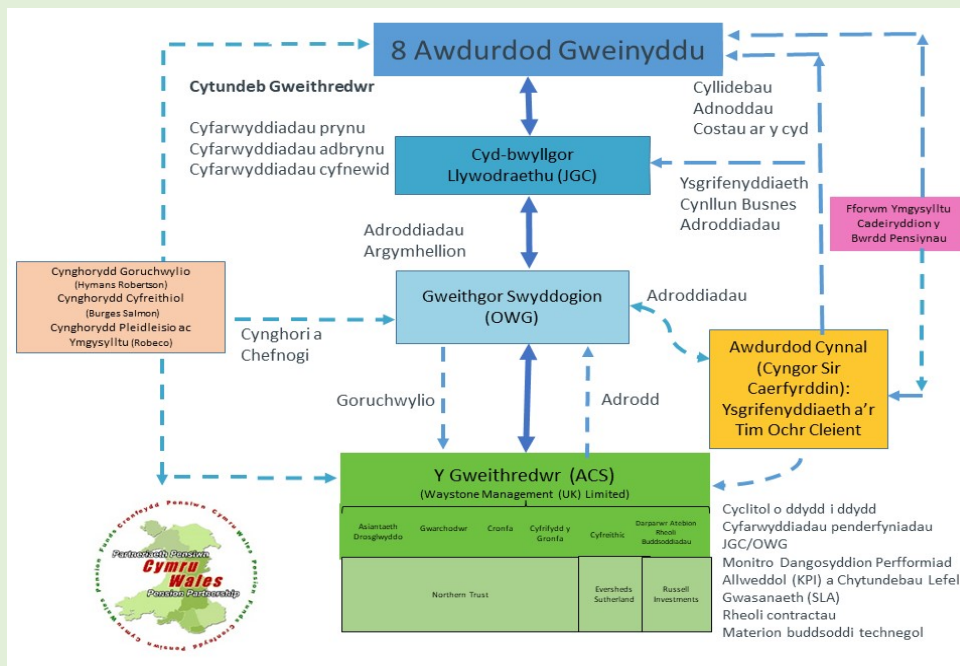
8 Awdurdod Gweinyddu

Cytundeb Gweithredwr

Cyfarwyddiadau prynu
Cyfarwyddiadau adbrynu
Cyfarwyddiadau cyfnewid

Cyllidebau
Adnoddau
Costau ar y cyd

Cyd-bwyllgor
Llywodraethu (JGC)

Ysgrifenyddiaeth
Cynllun Busnes
Adroddiadau

Fforwm Ymgysylltu Cadeiryddion y Bwrdd Pensiynau

Adroddiadau
Argymhellion

Cynghorydd Goruchwylio
(Hymans Robertson)
Cynghorydd Cyfreithiol
(Burges Salmon)
Cynghorydd Pleidleisio ac Ymgysylltu (Robeco)

Gweithgor Swyddogion
(OWG)

Adroddiadau

Cynghori a
Chefnogi

Awdurdod Cynnal
(Cyngor Sir
Caerfyrddin):
Ysgrifenyddiaeth a'r
Tim Ochr Cleient

Goruchwylio

Adrodd

Y Gweithredwr (ACS)
(Waystone Management (UK) Limited)

| Asiantaeth Drosglwyddo | Gwarchodwr | Cronfa | Cyfrifydd y Gronfa | Cyfreithiol | Darparwr Atebion Rheoli Buddsoddiadau |
|---|---|---|---|---|---|
| Northern Trust | | | | Eversheds Sutherland | Russell Investments |

Cyclitol o ddydd i ddydd
Cyfarwyddiadau penderfyniadau
JGC/OWG
Monitro Dangosyddion Perfformiad Allweddol (KPI) a Chytundebau Lefel Gwasanaeth (SLA)
Rheoli contractau
Materion buddsoddi technegol

Partneriaeth Pensiwn Cymru Wales Pension Partnership
Cronfeydd Pensiwn Cymru Wales Pension Funds